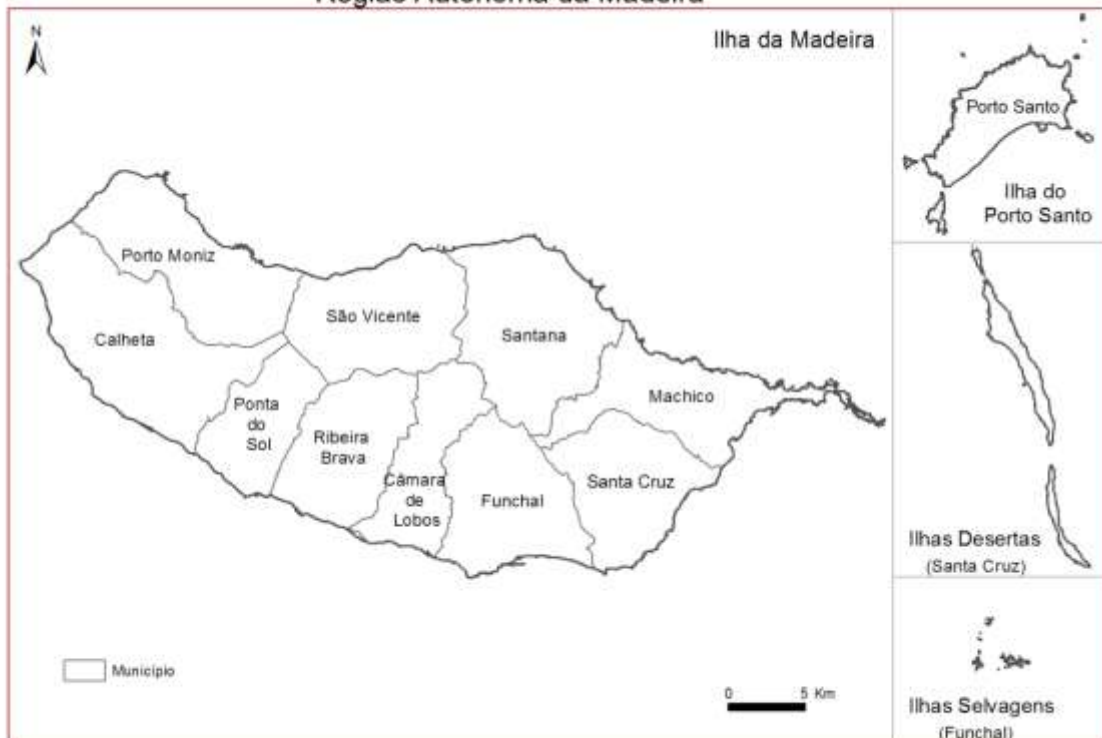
Região Autónoma da Madeira

N

Ilha da Madeira

Porto Moniz

Calheta

São Vicente

Santana

Machico

Ponta do Sol

Ribeira Brava

Câmara de Lobos

Funchal

Santa Cruz

Município

0 5 Km

Porto Santo

Ilha do Porto Santo

Ilhas Desertas (Santa Cruz)

Ilhas Selvagens (Funchal)